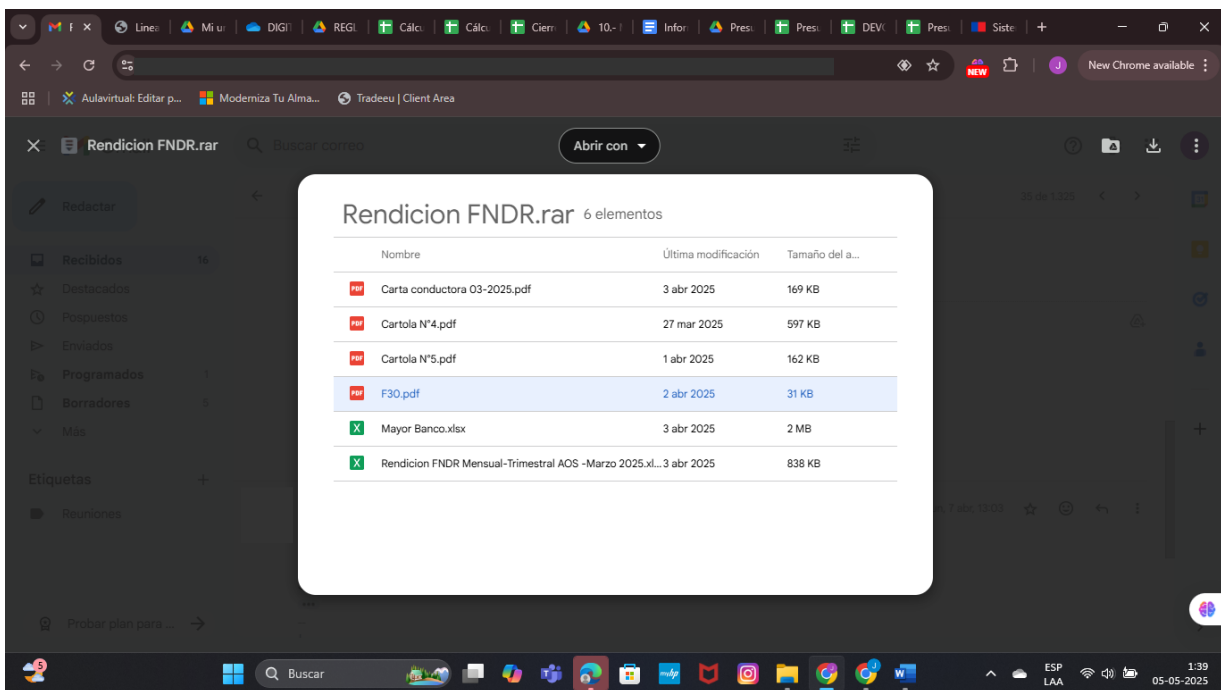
M F × | Linea | Mi u | DIGI | REGI | Cálcu | Cálcu | Cierr | 10.- | Infor | Presu | Presu | DEVO | Presu | Siste | +

New Chrome available

Aulavirtual: Editar p... | Moderniza Tu Alma... | Tradeeu | Client Area

Rendicion FNDR.rar

Buscar correo

Abrir con

Redactar

Recibidos 16
Destacados
Pospuestos
Enviados
Programados 1
Borradores 5
Más

Etiquetas +
Reuniones

Probar plan para ...

35 de 1.325

7 abr 13:03

Rendicion FNDR.rar 6 elementos

| Nombre | Última modificación | Tamaño del a... |
|---|---|---|
| Carta conductora 03-2025.pdf | 3 abr 2025 | 169 KB |
| Cartola N°4.pdf | 27 mar 2025 | 597 KB |
| Cartola N°5.pdf | 1 abr 2025 | 162 KB |
| F30.pdf | 2 abr 2025 | 31 KB |
| Mayor Banco.xlsx | 3 abr 2025 | 2 MB |
| Rendicion FNDR Mensual-Trimestral AOS -Marzo 2025.xl... | 3 abr 2025 | 838 KB |

Buscar

ESP LAA 1:39 05-05-2025